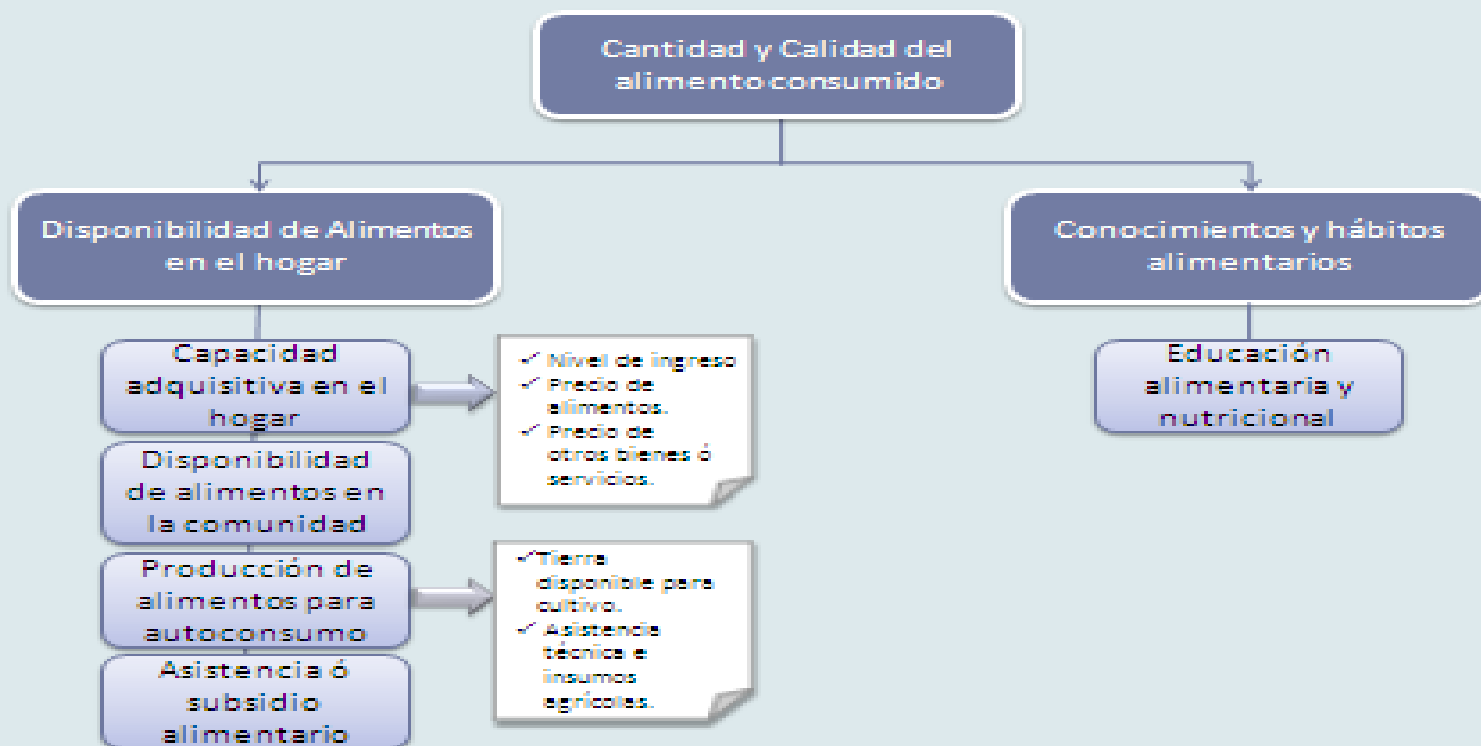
Cantidad y Calidad del alimento consumido

Disponibilidad de Alimentos en el hogar

Conocimientos y hábitos alimentarios

Capacidad adquisitiva en el hogar

✓ Nivel de ingreso
✓ Precio de alimentos.
✓ Precio de otros bienes ó servicios.

Disponibilidad de alimentos en la comunidad

Producción de alimentos para autoconsumo

✓ Tierra disponible para cultivo.
✓ Asistencia técnica e insumos agrícolas.

Asistencia ó subsidio alimentario

Educación alimentaria y nutricional